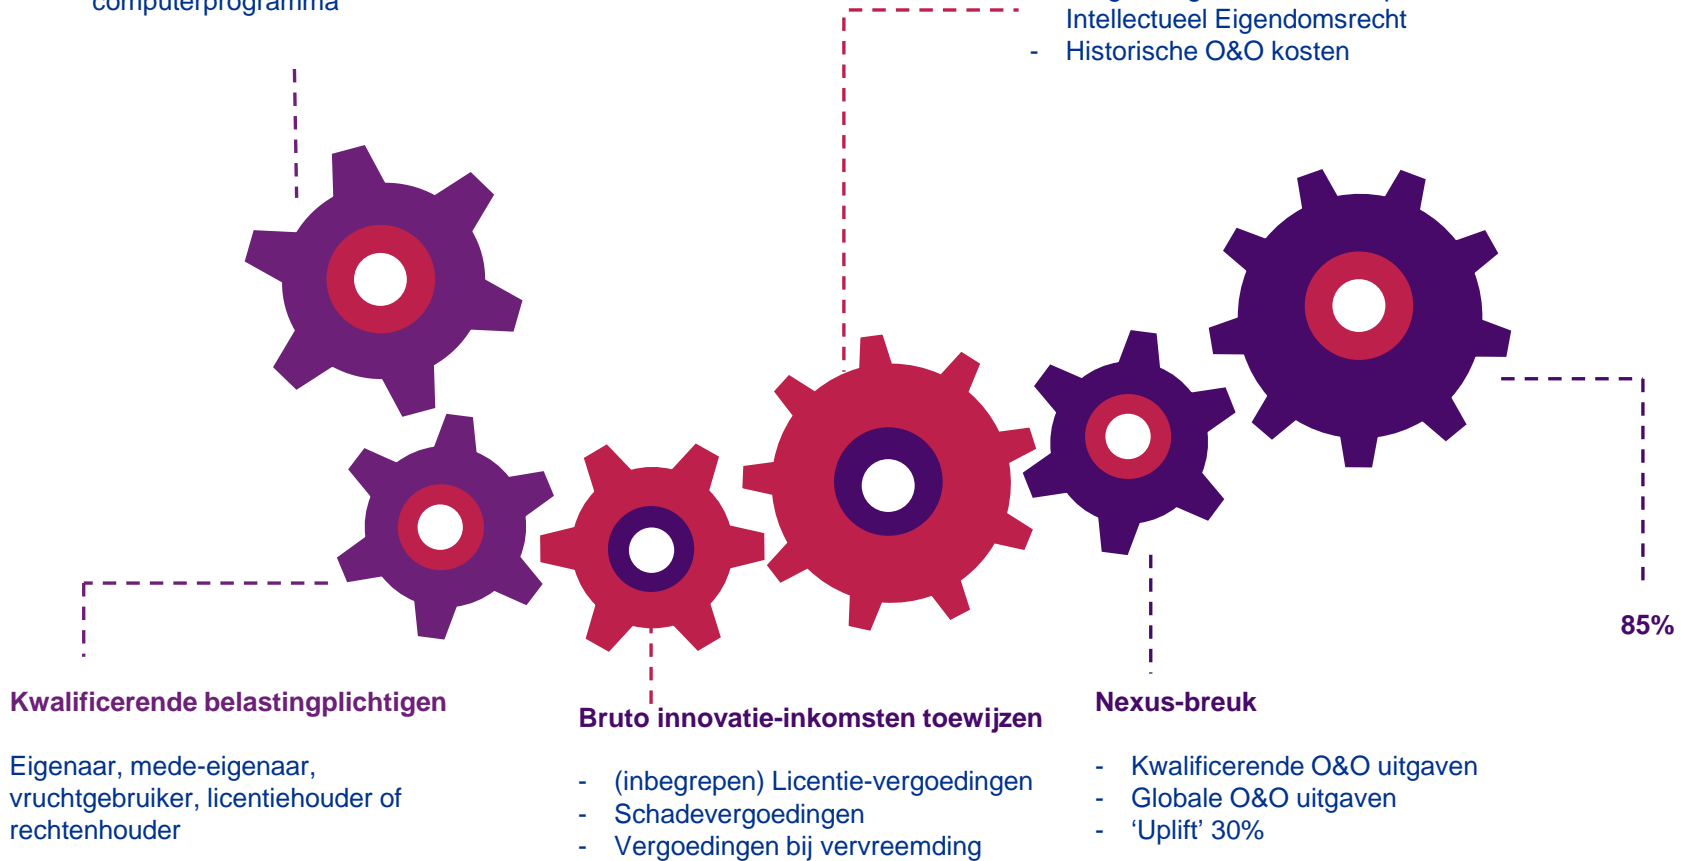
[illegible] computerprogramma

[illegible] Intellectueel Eigendomsrecht
- Historische O&O kosten

85%

Kwalificerende belastingplichtigen

Eigenaar, mede-eigenaar, vruchtgebruiker, licentiehouder of rechtenhouder

Bruto innovatie-inkomsten toewijzen

- (inbegrepen) Licentie-vergoedingen
- Schadevergoedingen
- Vergoedingen bij vervreemding

Nexus-breuk

- Kwalificerende O&O uitgaven
- Globale O&O uitgaven
- ‘Uplift’ 30%